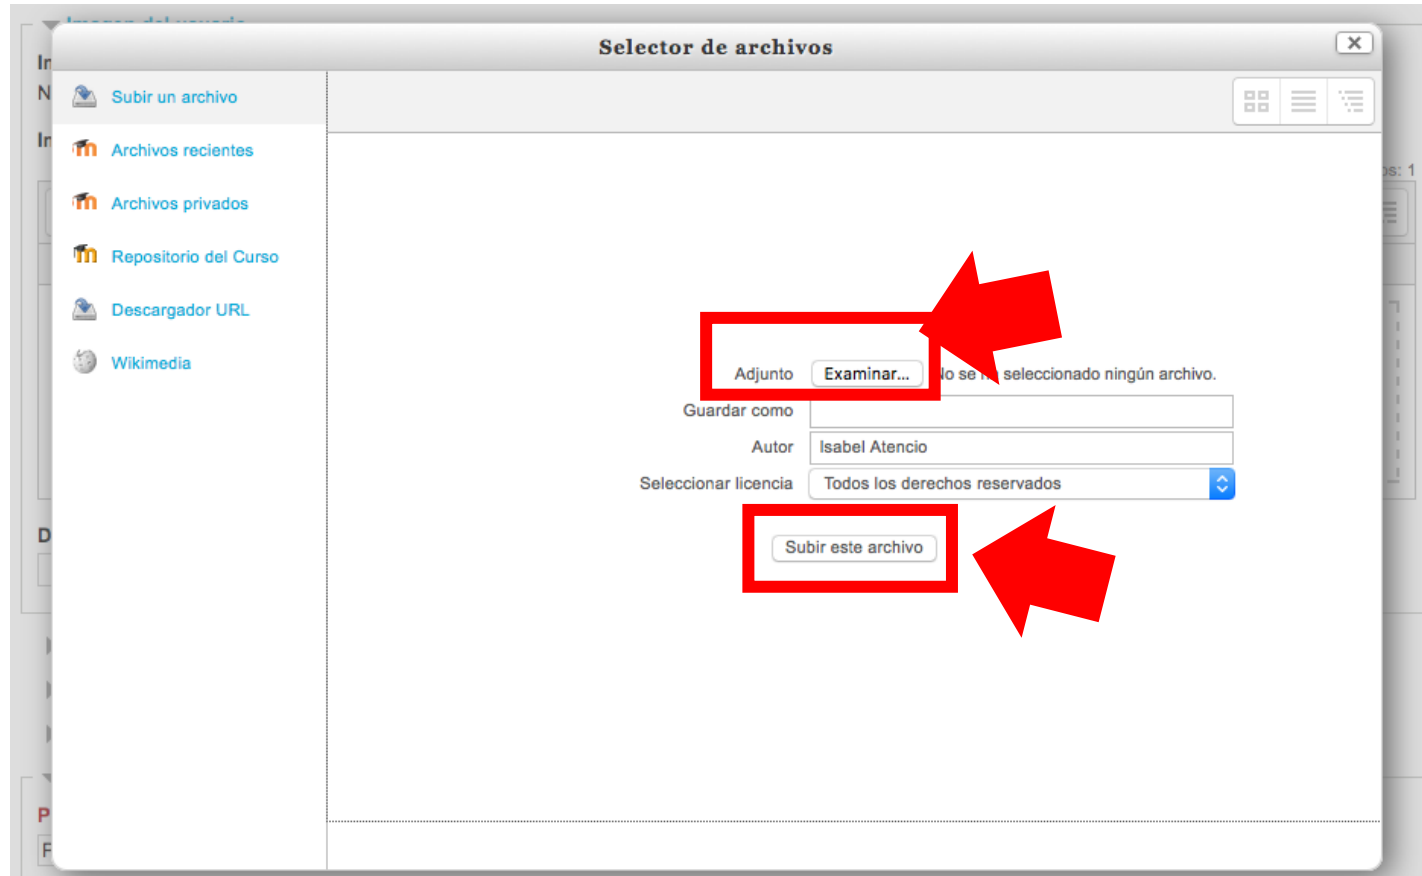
Selector de archivos

Subir un archivo
Archivos recientes
Archivos privados
Repositorio del Curso
Descargador URL
Wikimedia

Adjunto Examinar... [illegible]o se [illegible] seleccionado ningún archivo.
Guardar como
Autor Isabel Atencio
Seleccionar licencia Todos los derechos reservados
Subir este archivo